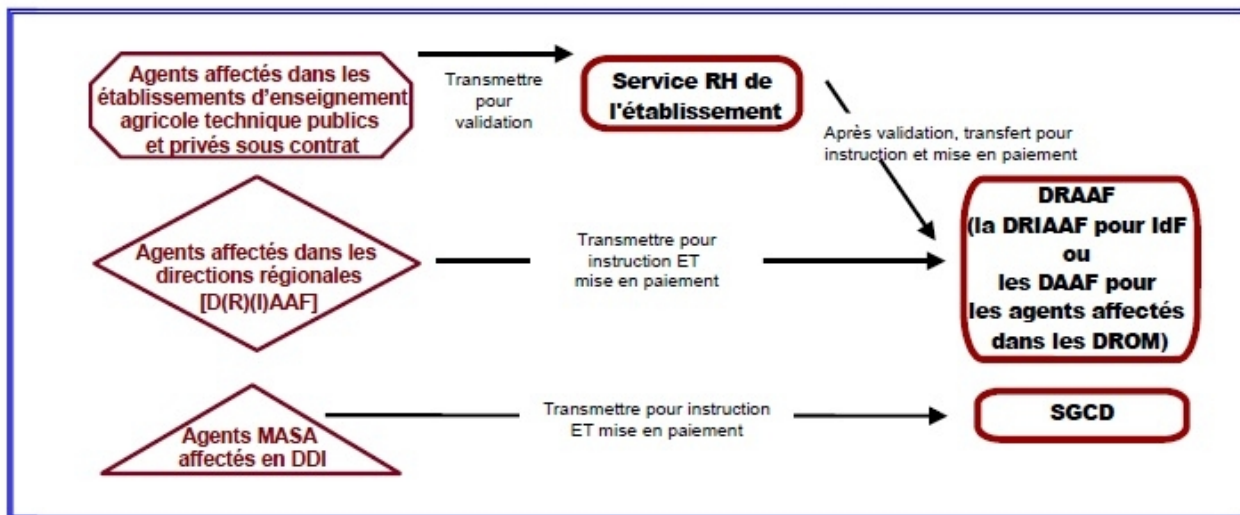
Agents affectés dans les établissements d'enseignement agricole technique publics et privés sous contrat

Transmettre pour validation

Service RH de l'établissement

Après validation, transfert pour instruction et mise en paiement

DRAAF (la DRIAAF pour IdF ou les DAAF pour les agents affectés dans les DROM)

Agents affectés dans les directions régionales [D(R)(I)AAF]

Transmettre pour instruction ET mise en paiement

Agents MASA affectés en DDI

Transmettre pour instruction ET mise en paiement

SGCD